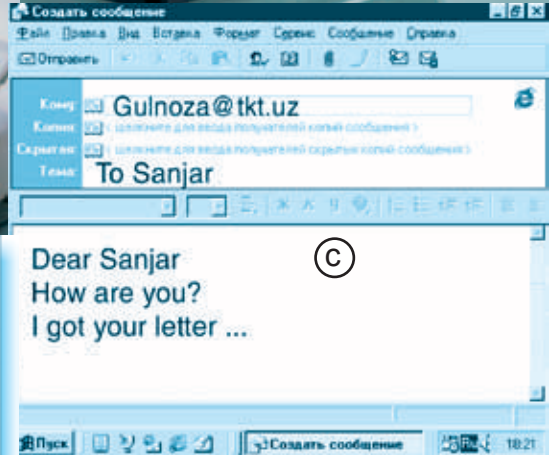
Создать сообщение

Файл Правка Вид Вставка Формат Сервис Сообщение Справка

Отправить

Кому: Gulnoza@tkt.uz
Копия: ( щелкните для ввода получателей копий сообщения )
Скрытая: ( щелкните для ввода получателей скрытых копий сообщения )
Тема: To Sanjar

C

Dear Sanjar
How are you?
I got your letter ...

Пуск Создать сообщение 18:21